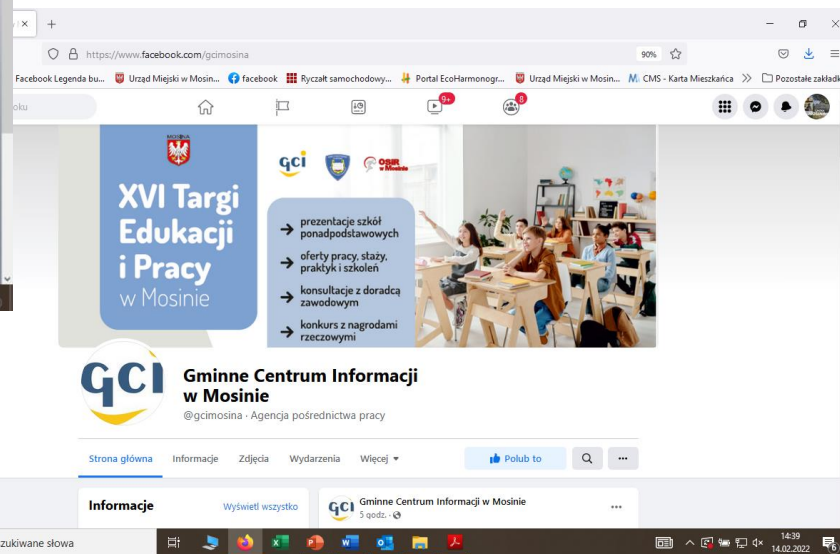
https://www.facebook.com/gcimosina

90%

Facebook Legenda bu... Urząd Miejski w Mosin... facebook Ryczałt samochodowy... Portal EcoHarmonogr... Urząd Miejski w Mosin... CMS - Karta Mieszkańca Pozostałe zakładki

oku

9+

8

MOSINA

XVI Targi Edukacji i Pracy w Mosinie

GCI

OSiR w Mosinie

prezentacje szkół ponadpodstawowych

oferty pracy, staży, praktyk i szkoleń

konsultacje z doradcą zawodowym

konkurs z nagrodami rzeczowymi

GCI

Gminne Centrum Informacji w Mosinie

@gcimosina · Agencja pośrednictwa pracy

Strona główna Informacje Zdjęcia Wydarzenia Więcej

Polub to

Informacje

Wyświetl wszystko

GCI Gminne Centrum Informacji w Mosinie

5 godz.

zukiwane słowa

14:39
14.02.2022